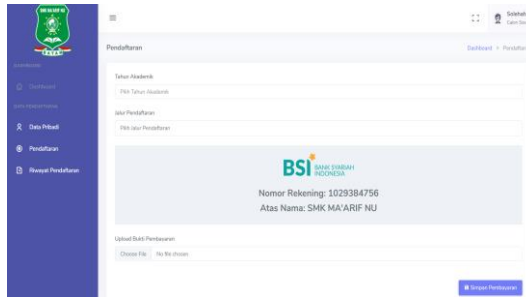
SMK MA'ARIF NU

DASHBOARD

Dashboard

DATA PENDAFTARAN

Data Pribadi

Pendaftaran

Riwayat Pendaftaran

Solehati
Calon Sis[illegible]

Pendaftaran

Dashboard > Pendaftar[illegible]

Tahun Akademik

Pilih Tahun Akademik

Jalur Pendaftaran

Pilih Jalur Pendaftaran

BSI BANK SYARIAH INDONESIA

Nomor Rekening: 1029384756

Atas Nama: SMK MA'ARIF NU

Upload Bukti Pembayaran

Choose File No file chosen

Simpan Pembayaran